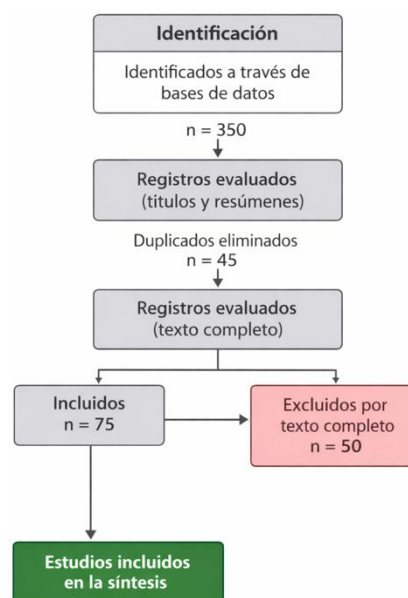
Identificación

Identificados a través de bases de datos

n = 350

Registros evaluados (titulos y resúmenes)

Duplicados eliminados
n = 45

Registros evaluados (texto completo)

Incluidos
n = 75

Excluidos por texto completo
n = 50

Estudios incluidos en la síntesis